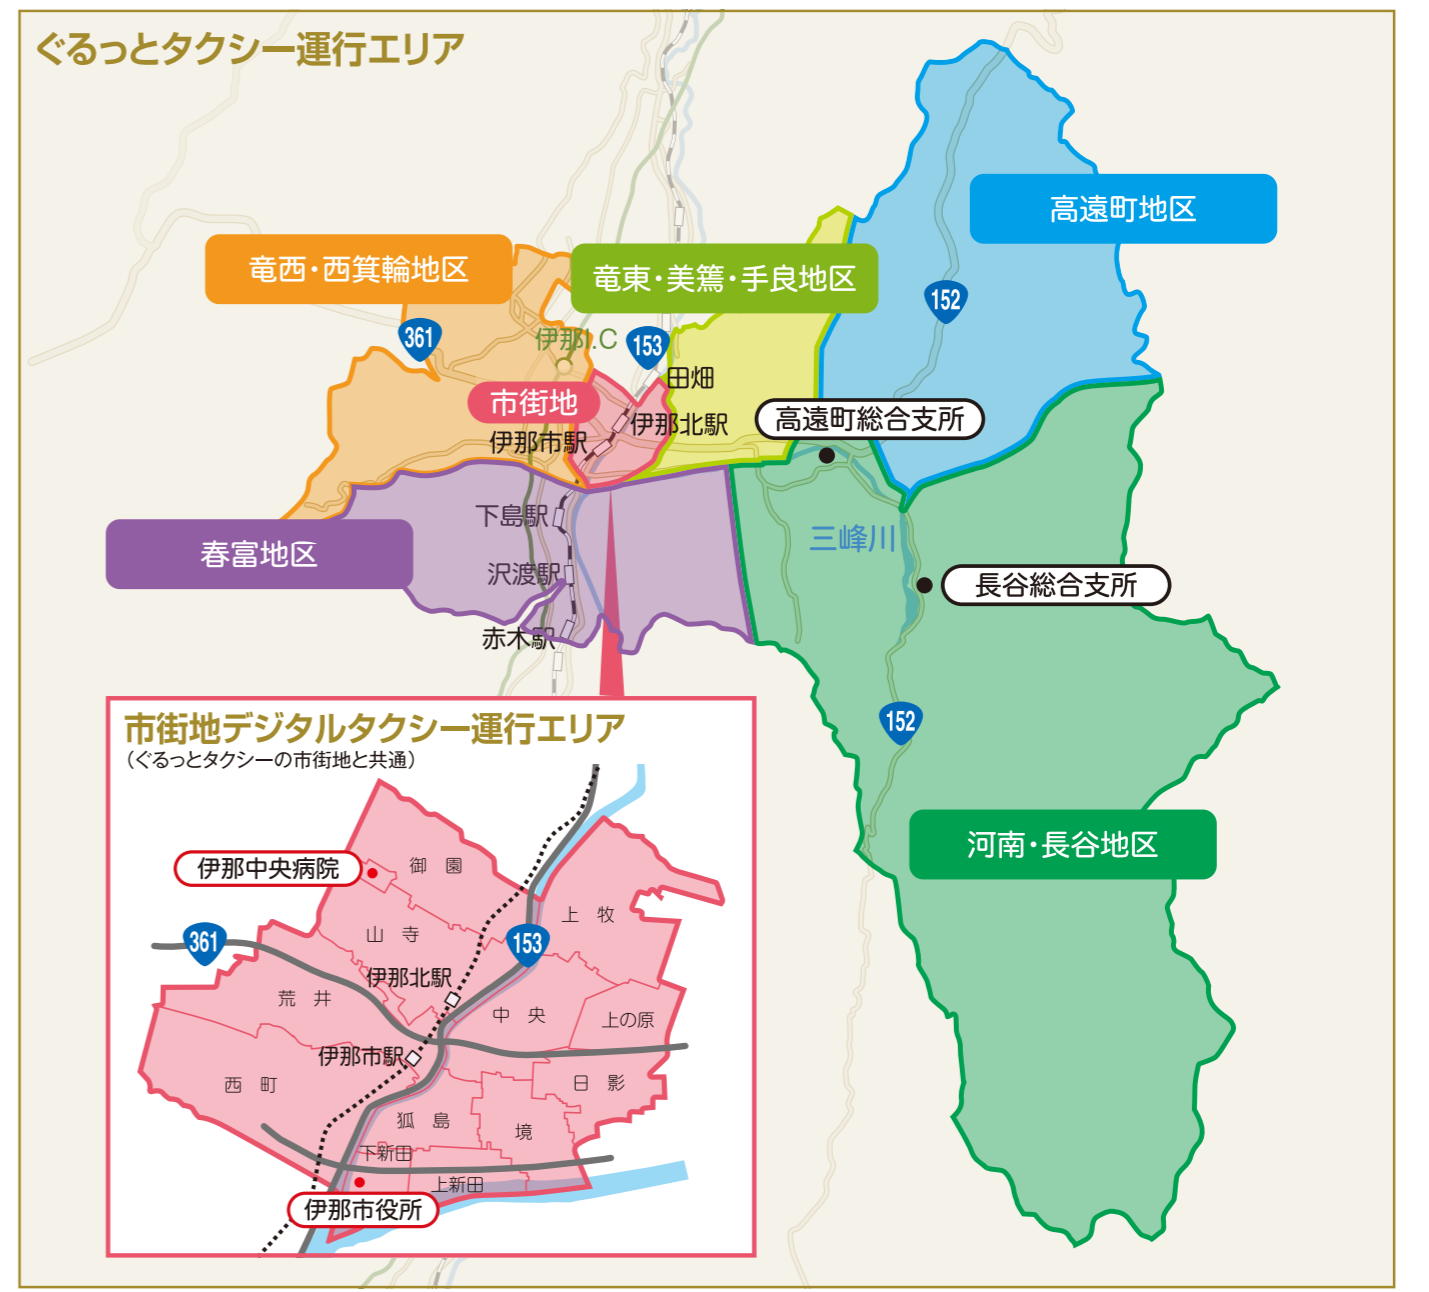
ぐるっとタクシー運行エリア

高遠町地区

竜西・西箕輪地区

竜東・美篶・手良地区

152

361

伊那I.C

153

田畑

市街地

伊那北駅

高遠町総合支所

伊那市駅

下島駅

三峰川

春富地区

沢渡駅

長谷総合支所

赤木駅

152

河南・長谷地区

市街地デジタルタクシー運行エリア
（ぐるっとタクシーの市街地と共通）

伊那中央病院

御園

上牧

山寺

361

153

伊那北駅

荒井

中央

上の原

伊那市駅

西町

日影

狐島

境

下新田

上新田

伊那市役所